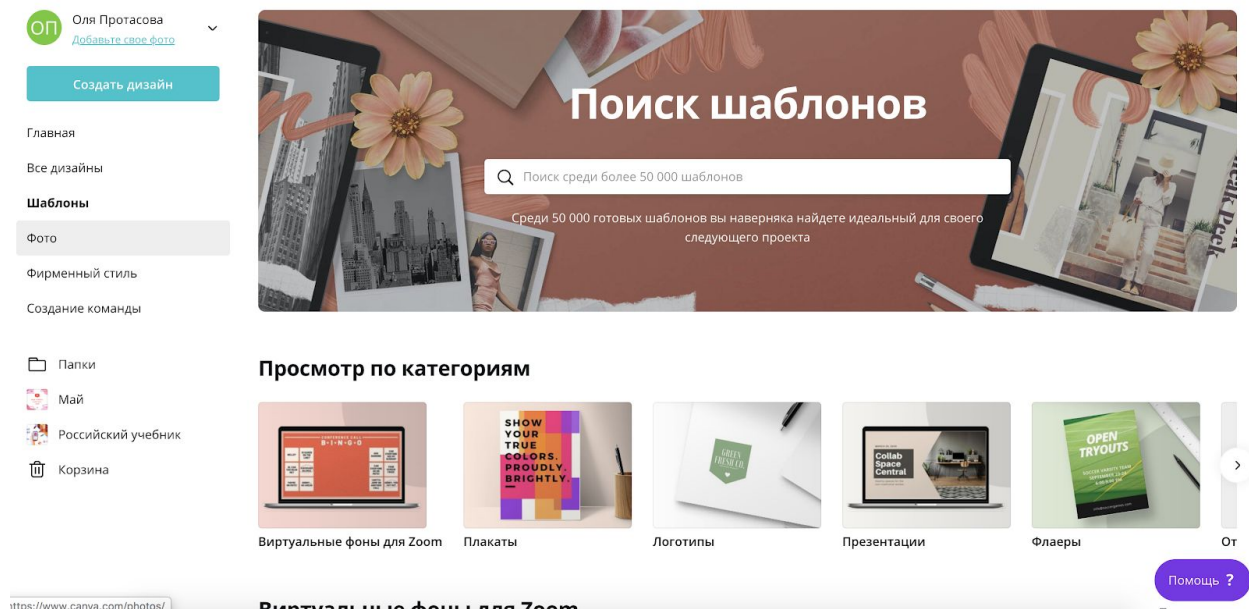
ОП Оля Протасова
Добавьте свое фото

Создать дизайн

Главная
Все дизайны
Шаблоны
Фото
Фирменный стиль
Создание команды

Папки
Май
Российский учебник
Корзина

Поиск шаблонов

Поиск среди более 50 000 шаблонов

Среди 50 000 готовых шаблонов вы наверняка найдете идеальный для своего следующего проекта

Просмотр по категориям

BINGO
SHOW YOUR TRUE COLORS. PROUDLY. BRIGHTLY.
GREEN FRESH CO.
Collab Space Central
OPEN TRYOUTS

Виртуальные фоны для Zoom
Плакаты
Логотипы
Презентации
Флаеры
От

Помощь ?

https://www.canva.com/photos/

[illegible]